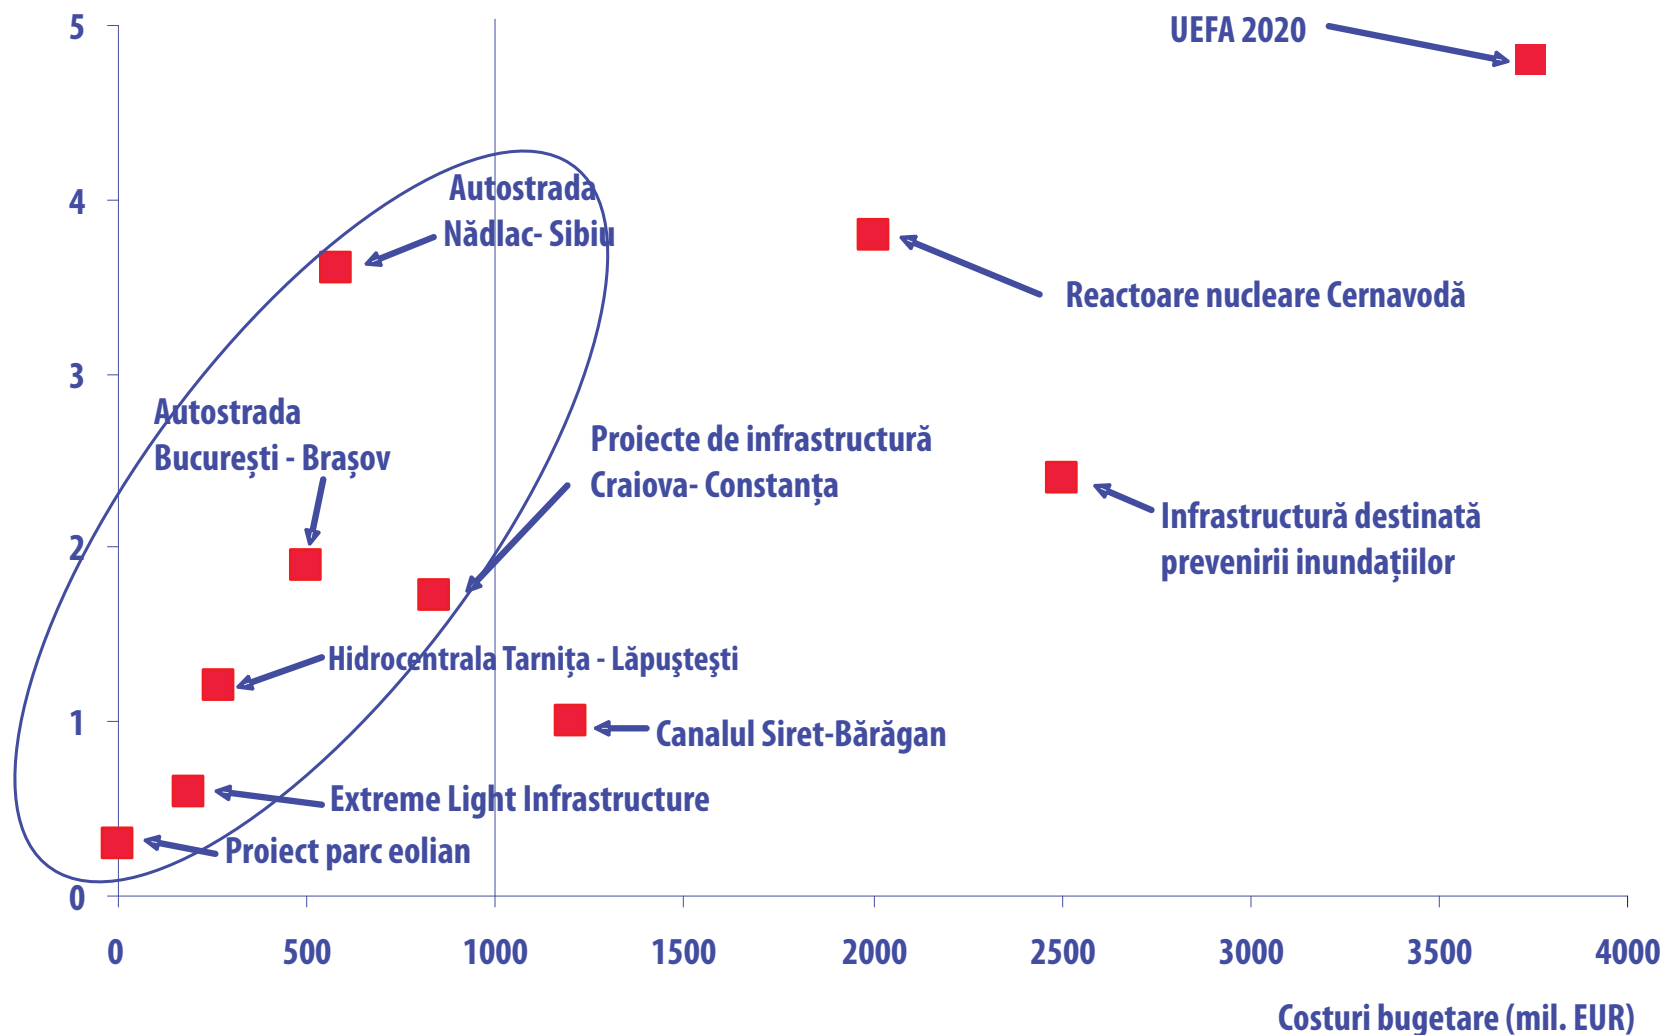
5

4

3

2

1

0

UEFA 2020

Autostrada Nădlac- Sibiu

Reactoare nucleare Cernavodă

Autostrada București - Brașov

Proiecte de infrastructură Craiova- Constanța

Infrastructură destinată prevenirii inundațiilor

Hidrocentrala Tarnița - Lăpuştești

Canalul Siret-Bărăgan

Extreme Light Infrastructure

Proiect parc eolian

0 500 1000 1500 2000 2500 3000 3500 4000

Costuri bugetare (mil. EUR)